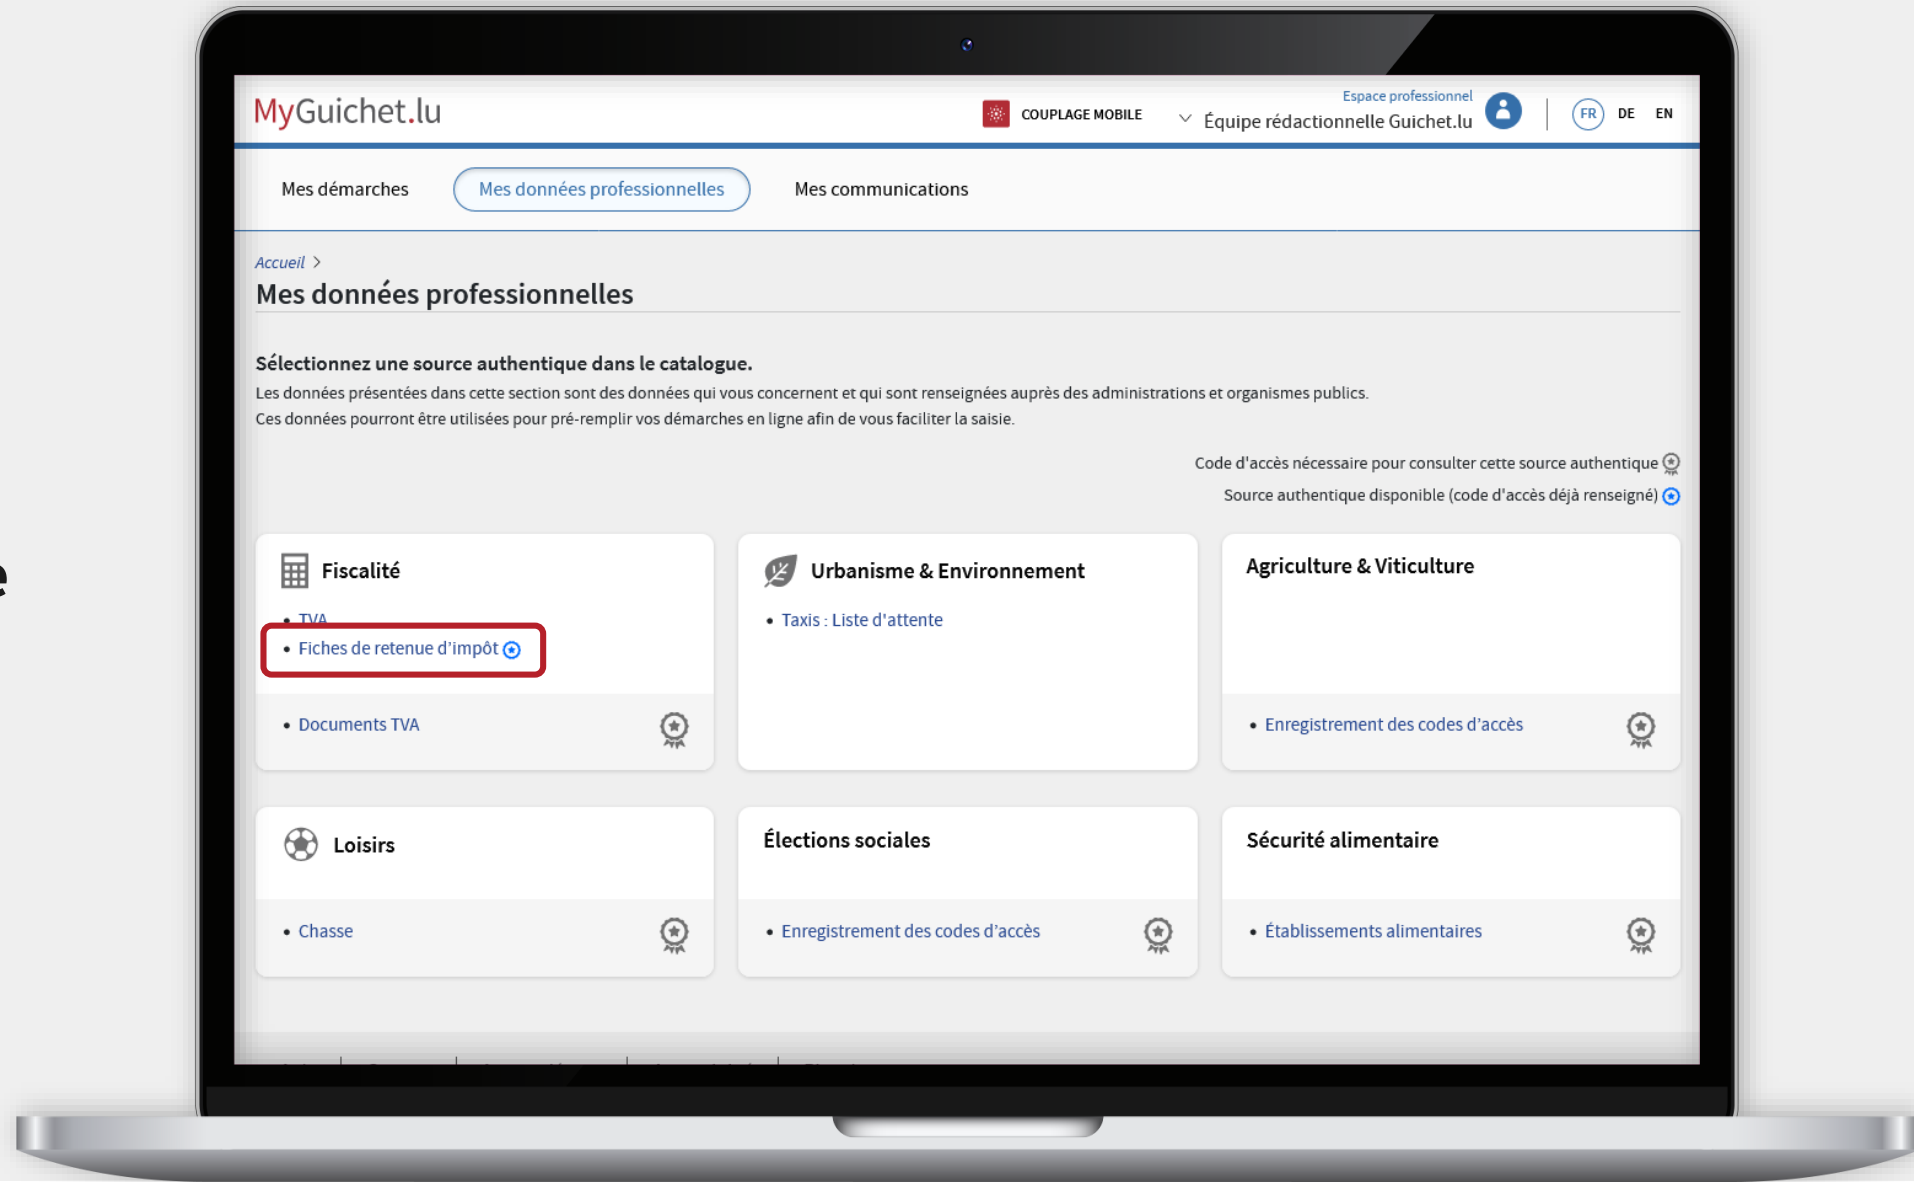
MyGuichet.lu

COUPLAGE MOBILE

Espace professionnel
Équipe rédactionnelle Guichet.lu

FR DE EN

Mes démarches
Mes données professionnelles
Mes communications

Accueil >

Mes données professionnelles

Sélectionnez une source authentique dans le catalogue.

Les données présentées dans cette section sont des données qui vous concernent et qui sont renseignées auprès des administrations et organismes publics.
Ces données pourront être utilisées pour pré-remplir vos démarches en ligne afin de vous faciliter la saisie.

Code d'accès nécessaire pour consulter cette source authentique
Source authentique disponible (code d'accès déjà renseigné)

Fiscalité
• TVA
• Fiches de retenue d'impôt
• Documents TVA

Urbanisme & Environnement
• Taxis : Liste d'attente

Agriculture & Viticulture
• Enregistrement des codes d'accès

Loisirs
• Chasse

Élections sociales
• Enregistrement des codes d'accès

Sécurité alimentaire
• Établissements alimentaires